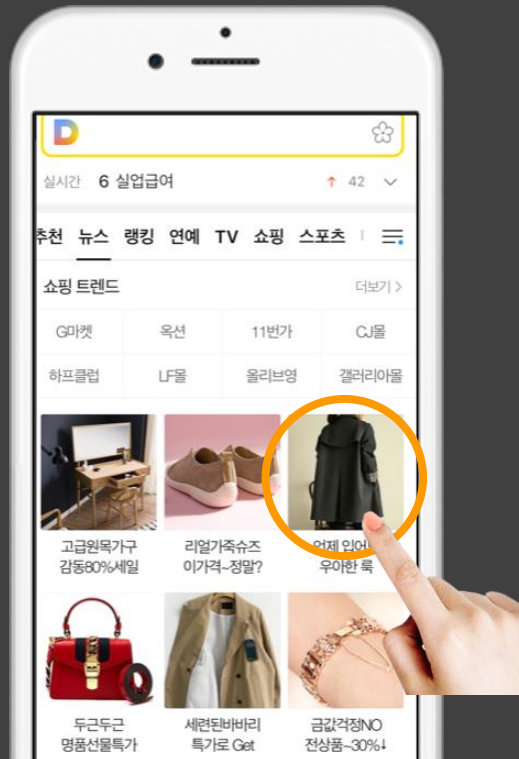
D

실시간 6 실업급여 ↑ 42

추천 뉴스 랭킹 연예 TV 쇼핑 스포츠

쇼핑 트렌드 더보기 >

| G마켓 | 옥션 | 11번가 | CJ몰 |
|---|---|---|---|
| 하프클럽 | LF몰 | 올리브영 | 갤러리아몰 |

고급원목가구 감동80%세일

리얼가죽슈즈 이가격~정말?

언제 입어 우아한 룩

두근두근 명품선물특가

세련된바바리 특가로 Get

금값걱정NO 전상품~30%↓